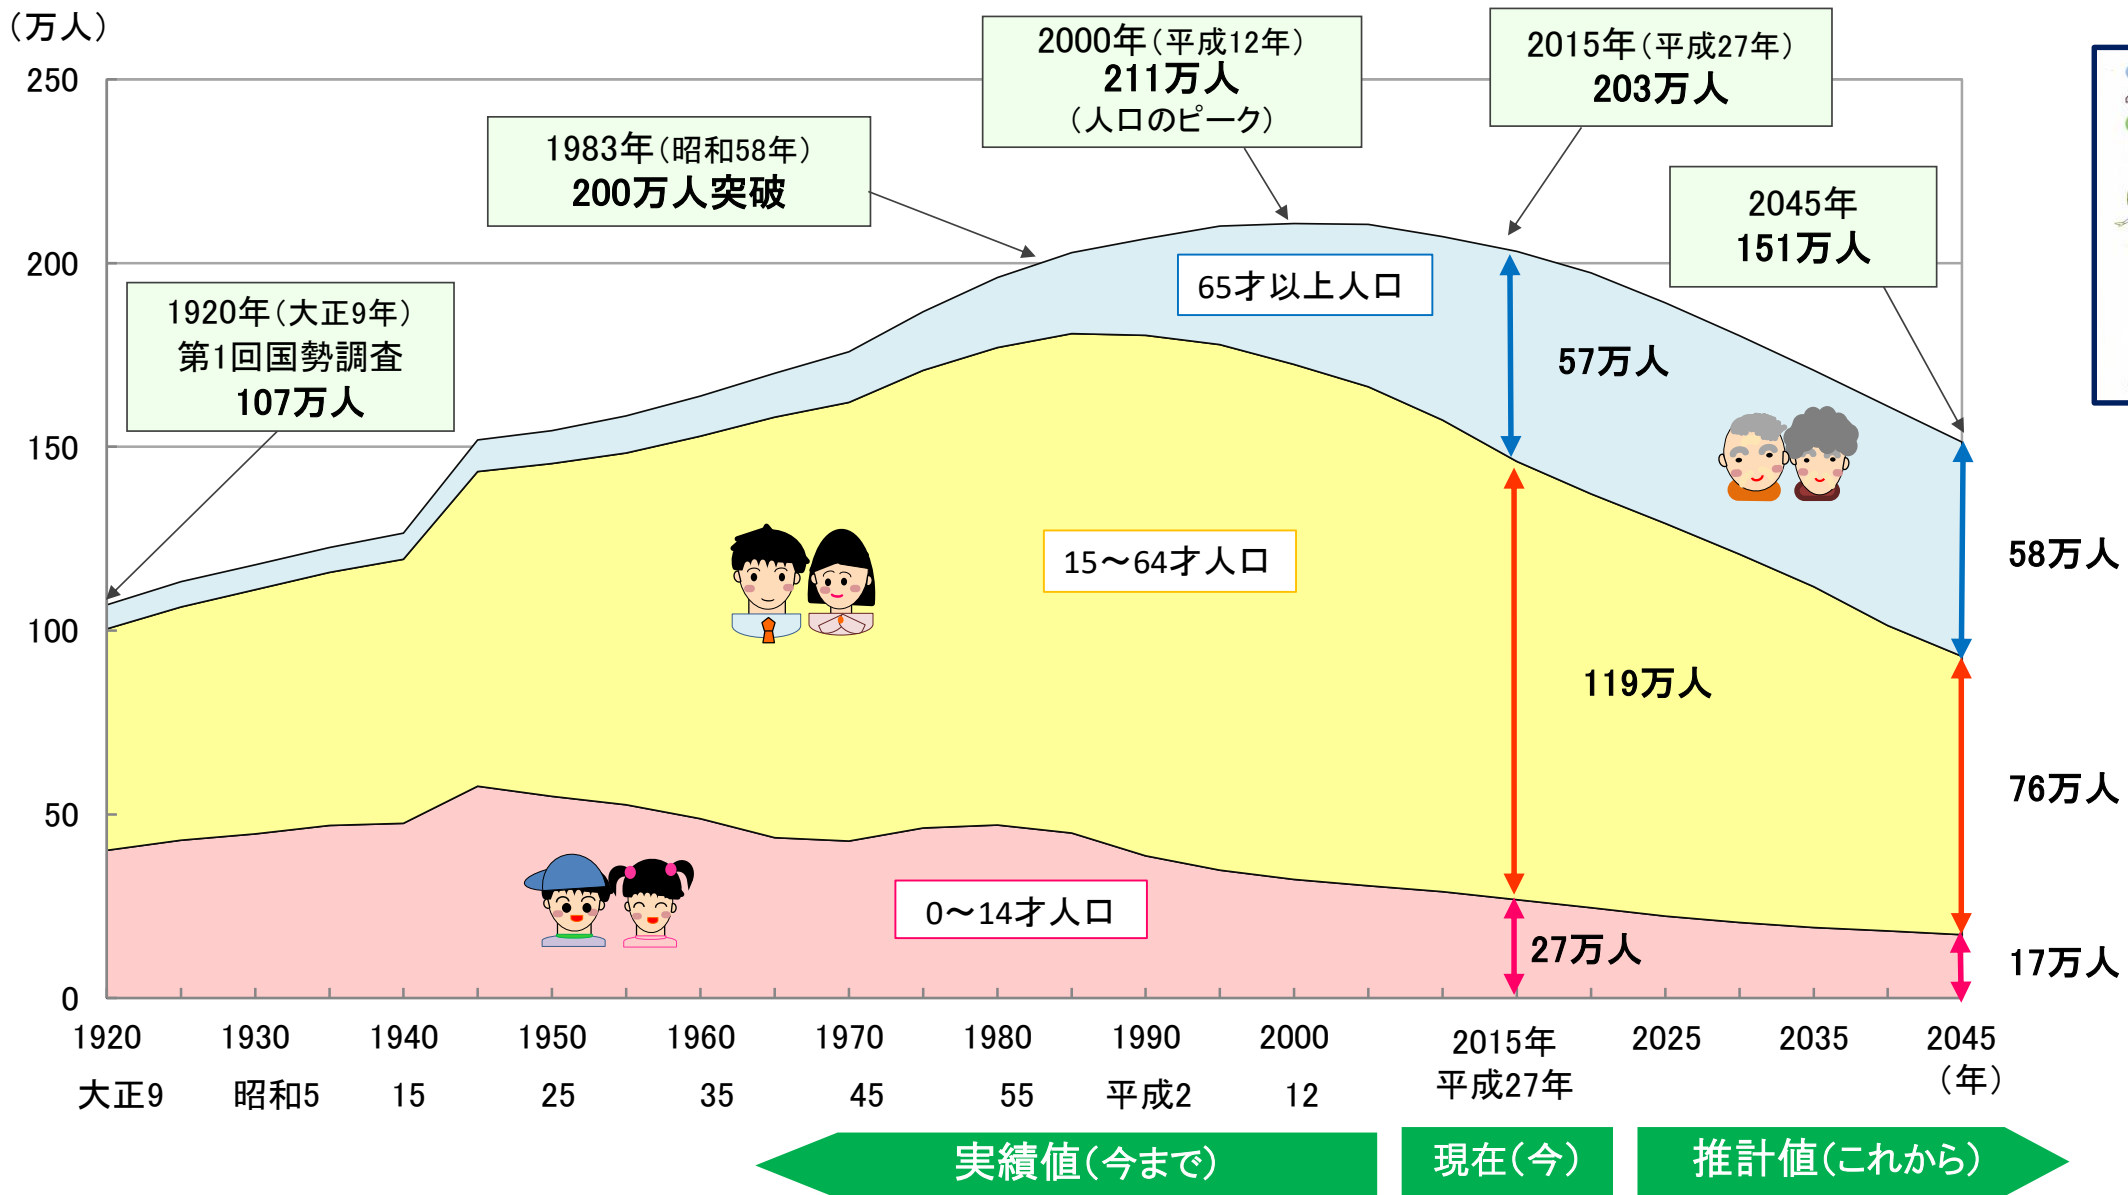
（万人）
250
200
150
100
50
0

2000年（平成12年）
211万人
（人口のピーク）

2015年（平成27年）
203万人

1983年（昭和58年）
200万人突破

2045年
151万人

1920年（大正9年）
第1回国勢調査
107万人

65才以上人口
57万人
15～64才人口
119万人
0～14才人口
27万人
58万人
76万人
17万人

1920 大正9
1930 昭和5
1940 15
1950 25
1960 35
1970 45
1980 55
1990 平成2
2000 12
2015年 平成27年
2025
2035
2045 （年）

実績値（今まで）
現在（今）
推計値（これから）